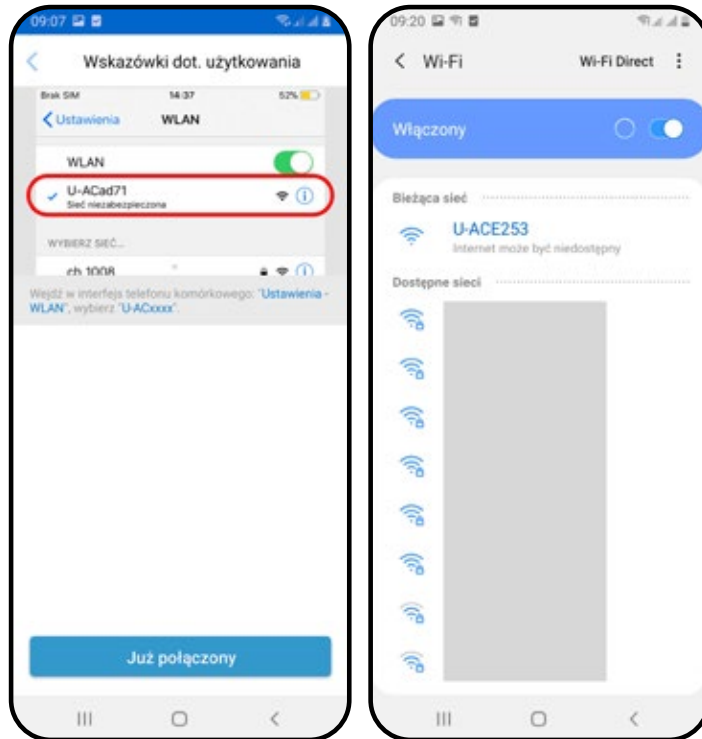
09:07

Wskazówki dot. użytkowania

Brak SIM 14:37 52%

Ustawienia WLAN

WLAN

U-ACad71
Sieć niezabezpieczona

WYBIERZ SIEĆ...

ch 1008

Wejdź w interfejs telefonu komórkowego: "Ustawienia - WLAN", wybierz "U-ACxxxx".

Już połączony

09:20

Wi-Fi

Wi-Fi Direct

Włączony

Bieżąca sieć

U-ACE253
Internet może być niedostępny

Dostępne sieci